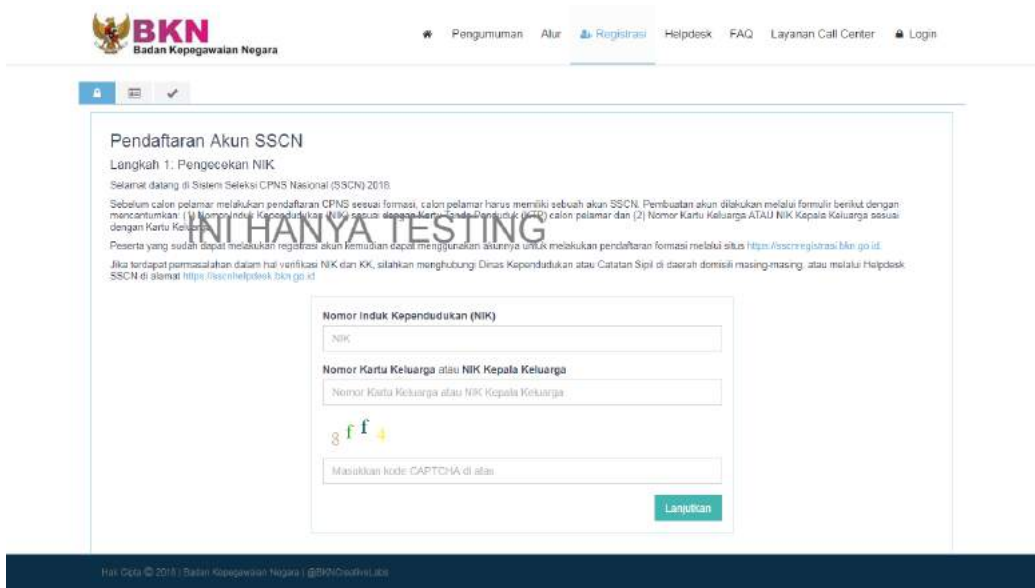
BKN
Badan Kepegawaian Negara

Pengumuman Alur Registrasi Helpdesk FAQ Layanan Call Center Login

Pendaftaran Akun SSCN

Langkah 1: Pengecekan NIK

Selamat datang di Sistem Seleksi CPNS Nasional (SSCN) 2018.

Sebelum calon pelamar melakukan pendaftaran CPNS sesuai formasi, calon pelamar harus memiliki sebuah akun SSCN. Pembuatan akun dilakukan melalui formulir berikut dengan mencantumkan: (1) Nomor Induk Kependudukan (NIK) sesuai dengan Kartu Tanda Penduduk (KTP) calon pelamar dan (2) Nomor Kartu Keluarga ATAU NIK Kepala Keluarga sesuai dengan Kartu Keluarga.

INI HANYA TESTING

Peserta yang sudah dapat melakukan registrasi akun kemudian dapat menggunakan akunnya untuk melakukan pendaftaran formasi melalui situs https://sscnregistrasi.bkn.go.id.

Jika terdapat permasalahan dalam hal verifikasi NIK dan KK, silahkan menghubungi Dinas Kependudukan atau Catatan Sipil di daerah domisili masing-masing, atau melalui Helpdesk SSCN di alamat https://sscnhelpdesk.bkn.go.id

Nomor Induk Kependudukan (NIK)

NIK

Nomor Kartu Keluarga atau NIK Kepala Keluarga

Nomor Kartu Keluarga atau NIK Kepala Keluarga

8 f f 4

Masukkan kode CAPTCHA di atas

Lanjutkan

Hak Cipta © 2018 | Badan Kepegawaian Negara | @BKNCreativeLabs